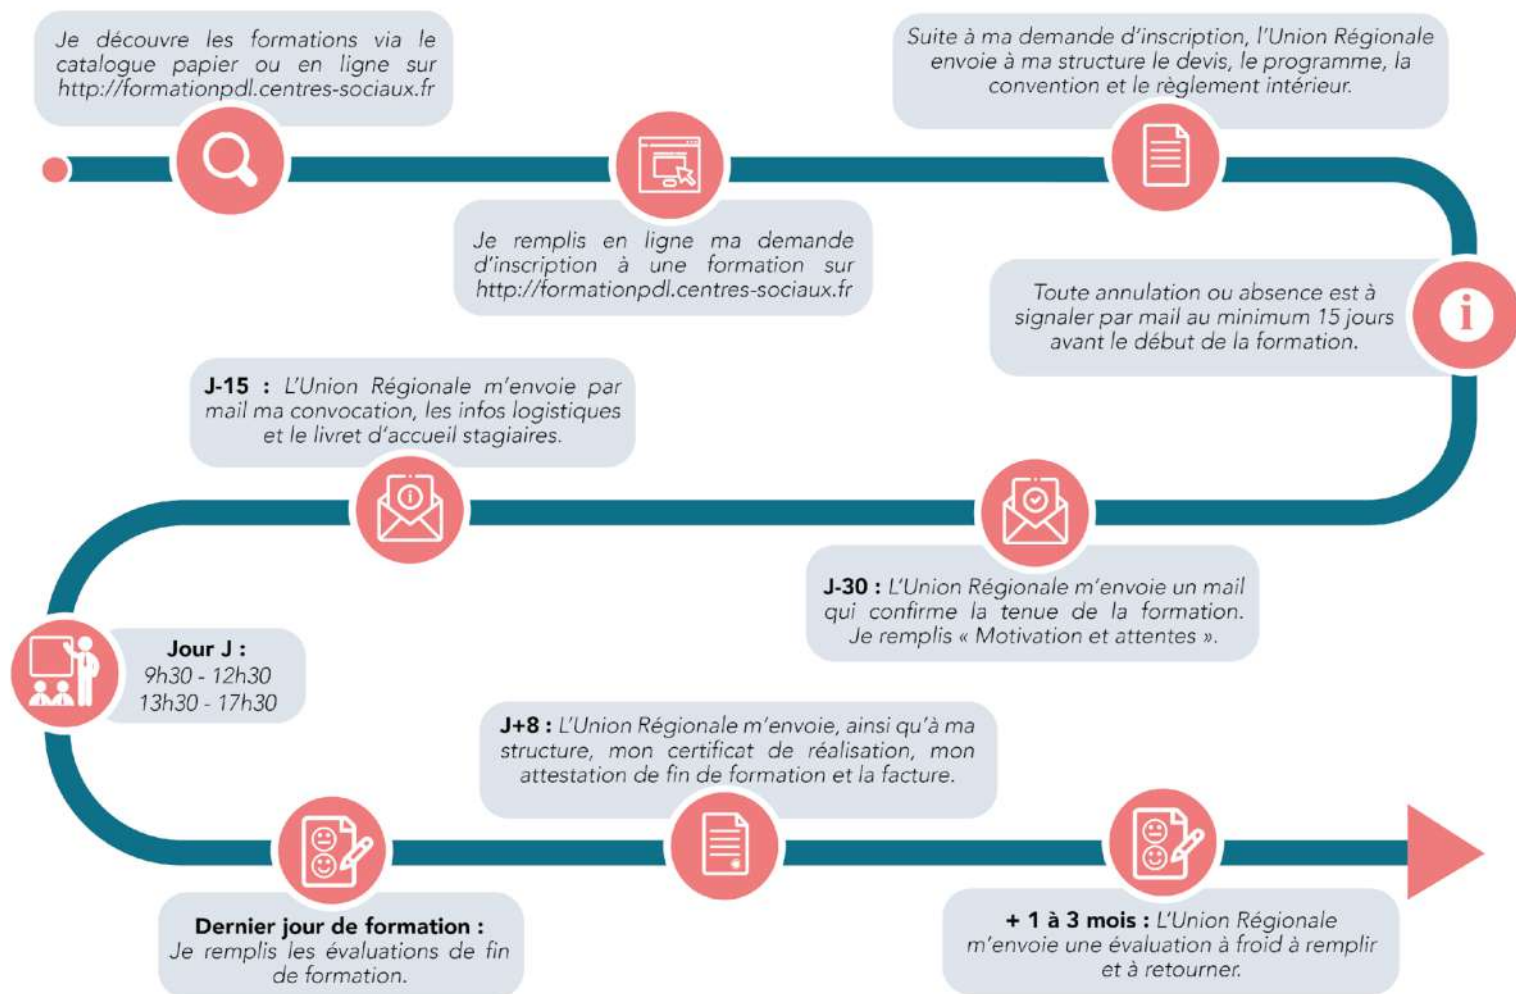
Je découvre les formations via le catalogue papier ou en ligne sur http://formationpdl.centres-sociaux.fr

Je remplis en ligne ma demande d'inscription à une formation sur http://formationpdl.centres-sociaux.fr

Suite à ma demande d'inscription, l'Union Régionale envoie à ma structure le devis, le programme, la convention et le règlement intérieur.

Toute annulation ou absence est à signaler par mail au minimum 15 jours avant le début de la formation.

J-30 : L'Union Régionale m'envoie un mail qui confirme la tenue de la formation. Je remplis « Motivation et attentes ».

J-15 : L'Union Régionale m'envoie par mail ma convocation, les infos logistiques et le livret d'accueil stagiaires.

Jour J :
9h30 - 12h30
13h30 - 17h30

Dernier jour de formation :
Je remplis les évaluations de fin de formation.

J+8 : L'Union Régionale m'envoie, ainsi qu'à ma structure, mon certificat de réalisation, mon attestation de fin de formation et la facture.

+ 1 à 3 mois : L'Union Régionale m'envoie une évaluation à froid à remplir et à retourner.